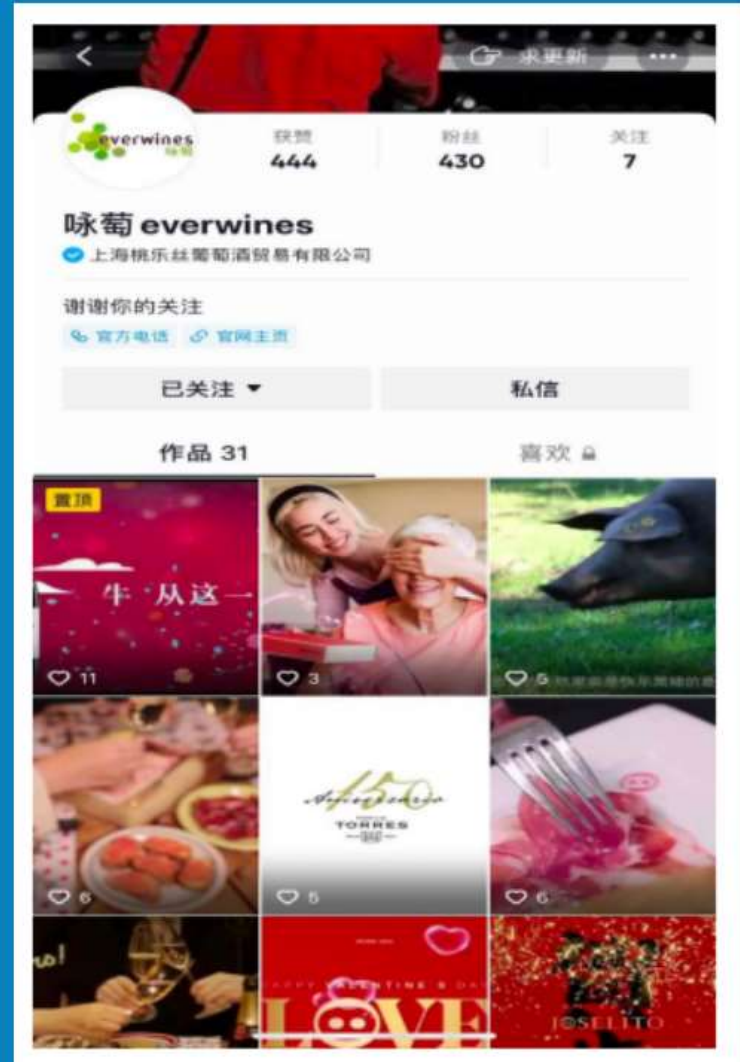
求更新 ···

everwines 咏萄

获赞
444

粉丝
430

关注
7

咏萄 everwines

上海桃乐丝葡萄酒贸易有限公司

谢谢你的关注

官方电话 官网主页

已关注 ▾

私信

作品 31

喜欢

置顶

牛 从这一

11

3

5 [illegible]

6

150

TORRES

5

6

HAPPY VALENTINE'S DAY

LOVE

JOSELITO